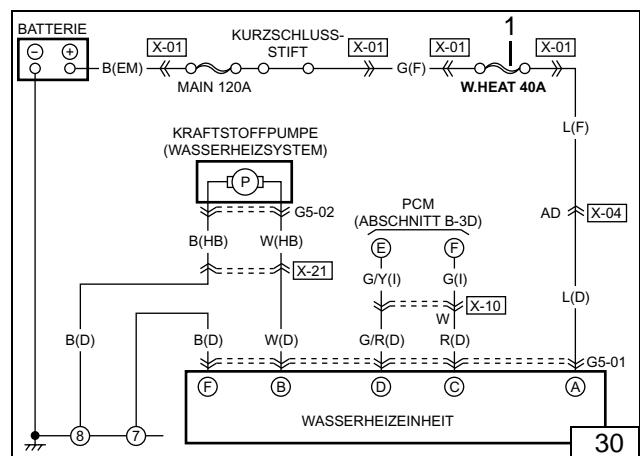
BATTERIE
$\ominus$ $\oplus$
B(EM)
X-01
KURZSCHLUSS-STIFT
X-01
G(F)
X-01
1
X-01
MAIN 120A
W.HEAT 40A
L(F)
KRAFTSTOFFPUMPE (WASSERHEIZSYSTEM)
P
G5-02
B(HB)
W(HB)
X-21
PCM (ABSCHNITT B-3D)
E
F
G/Y(I)
G(I)
X-10
W
AD
X-04
L(D)
B(D)
B(D)
W(D)
G/R(D)
R(D)
G5-01
F
B
D
C
A
WASSERHEIZEINHEIT
8
7
30